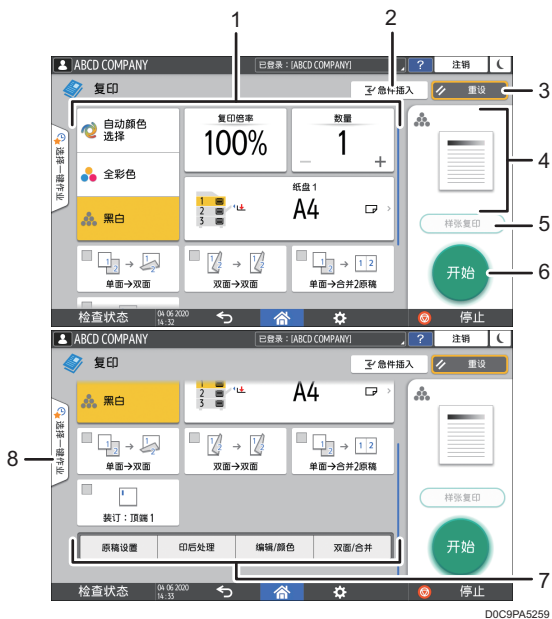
1
2
3
4
5
6
7
8

ABCD COMPANY
已登录：[ABCD COMPANY]
?
注销
复印
急件插入
重设
选择一键作业
自动颜色选择
全彩色
黑白
复印倍率
100%
数量
1
−
+
纸盘 1
A4
1
2
3
样张复印
开始
单面→双面
双面→双面
单面→合并2原稿
检查状态
04 06 2020 14:32
停止

ABCD COMPANY
已登录：[ABCD COMPANY]
?
注销
复印
急件插入
重设
选择一键作业
黑白
A4
1
2
3
单面→双面
双面→双面
单面→合并2原稿
装订：顶端 1
样张复印
开始
原稿设置
印后处理
编辑/颜色
双面/合并
检查状态
04 06 2020 14:33
停止

D0C9PA5259